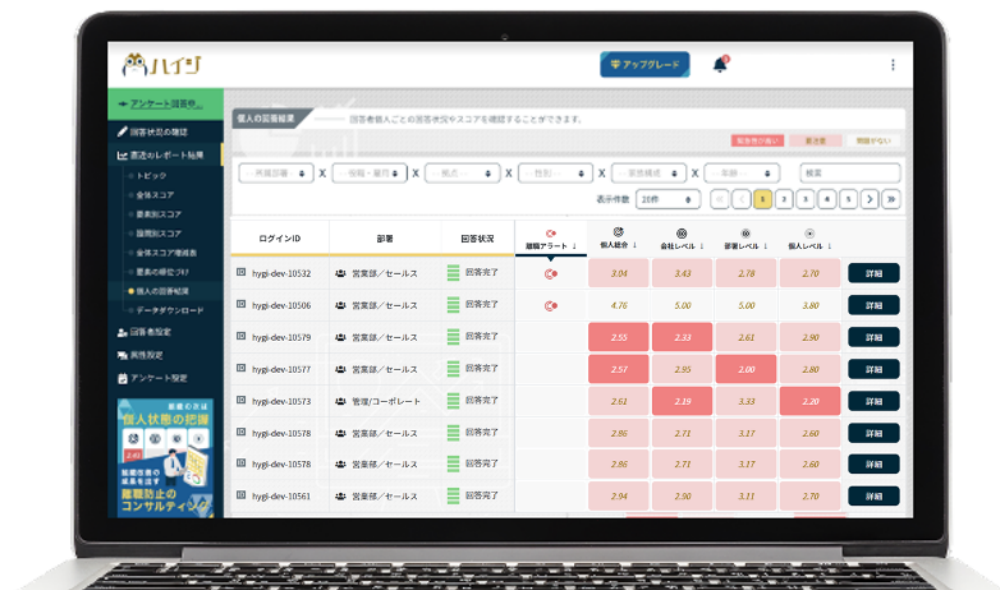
ハイジ

アップグレード

← アンケート回答者...

回答状況の確認

集計&レポート結果

トピック

全体スコア

要素別スコア

階層別スコア

全体スコア推移表

要素の相関グラフ

個人の回答結果

データダウンロード

回答者設定

属性設定

アンケート設定

個人状態の把握

離職防止の
コンサルティング

個人の回答結果 回答者個人ごとの回答状況やスコアを確認することができます。

報告性が高い 要注意 問題がない

-- 所属部署 -- X -- 役職・雇用 -- X -- 拠点 -- X -- 性別 -- X -- 家族構成 -- X -- 年齢 -- 検索

表示件数 20件 ‹ 1 2 3 4 5 › »

| ログインID | 部署 | 回答状況 | 離職アラート ↓ | 個人総合 ↓ | 会社レベル ↓ | 部署レベル ↓ | 個人レベル ↓ | |
|---|---|---|---|---|---|---|---|---|
| hygi-dev-10532 | 営業部／セールス | 回答完了 | | 3.04 | 3.43 | 2.78 | 2.70 | 詳細 |
| hygi-dev-10506 | 営業部／セールス | 回答完了 | | 4.76 | 5.00 | 5.00 | 3.80 | 詳細 |
| hygi-dev-10579 | 営業部／セールス | 回答完了 | | 2.55 | 2.33 | 2.61 | 2.90 | 詳細 |
| hygi-dev-10577 | 営業部／セールス | 回答完了 | | 2.57 | 2.95 | 2.00 | 2.80 | 詳細 |
| hygi-dev-10573 | 管理／コーポレート | 回答完了 | | 2.61 | 2.19 | 3.33 | 2.20 | 詳細 |
| hygi-dev-10578 | 営業部／セールス | 回答完了 | | 2.86 | 2.71 | 3.17 | 2.60 | 詳細 |
| hygi-dev-10578 | 営業部／セールス | 回答完了 | | 2.86 | 2.71 | 3.17 | 2.60 | 詳細 |
| hygi-dev-10561 | 営業部／セールス | 回答完了 | | 2.94 | 2.90 | 3.11 | 2.70 | 詳細 |